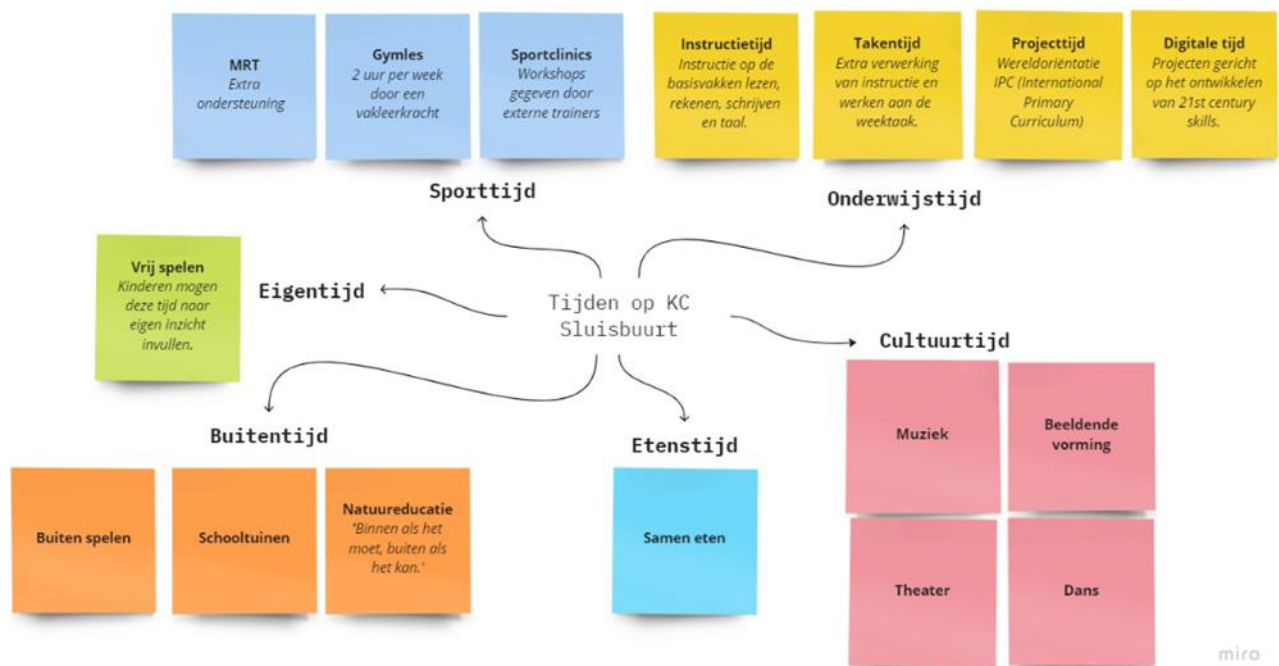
MRT
Extra ondersteuning

Gymles
2 uur per week door een vakleerkracht

Sportclinics
Workshops gegeven door externe trainers

Instructietijd
Instructie op de basisvakken lezen, rekenen, schrijven en taal.

Takentijd
Extra verwerking van instructie en werken aan de weektaak.

Projecttijd
Wereldoriëntatie IPC (International Primary Curriculum)

Digitale tijd
Projecten gericht op het ontwikkelen van 21st century skills.

Sporttijd

Onderwijstijd

Vrij spelen
Kinderen mogen deze tijd naar eigen inzicht invullen.

Eigentijd

Tijden op KC Sluisbuurt

Cultuurtijd

Buitentijd

Etenstijd

Muziek

Beeldende vorming

Buiten spelen

Schooltuinen

Natuureducatie
'Binnen als het moet, buiten als het kan.'

Samen eten

Theater

Dans

miro